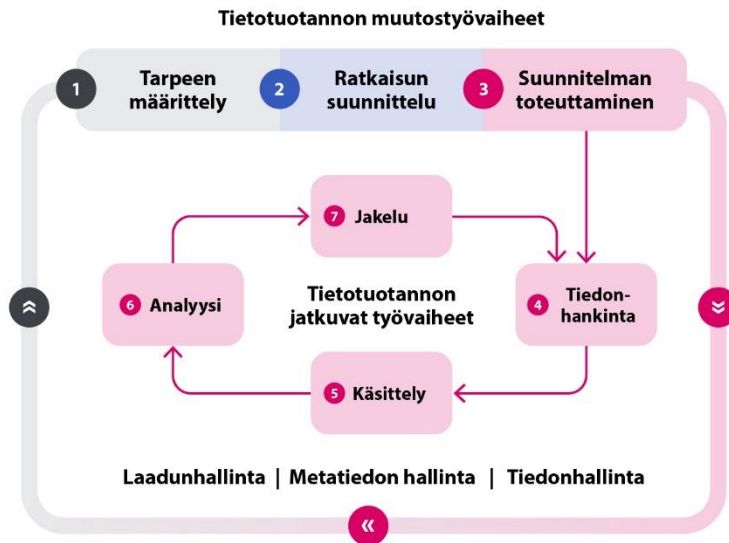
Tietotuotannon muutostyövaiheet

1 Tarpeen määrittely

2 Ratkaisun suunnittelu

3 Suunnitelman toteuttaminen

7 Jakelu

6 Analyysi

Tietotuotannon jatkuvat työvaiheet

4 Tiedonhankinta

5 Käsittely

Laadunhallinta | Metatiedon hallinta | Tiedonhallinta